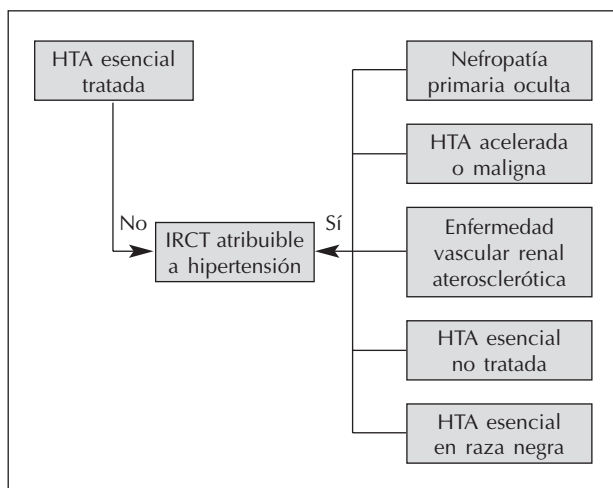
HTA esencial tratada

No

IRCT atribuible a hipertensión

Sí

Nefropatía primaria oculta

HTA acelerada o maligna

Enfermedad vascular renal aterosclerótica

HTA esencial no tratada

HTA esencial en raza negra